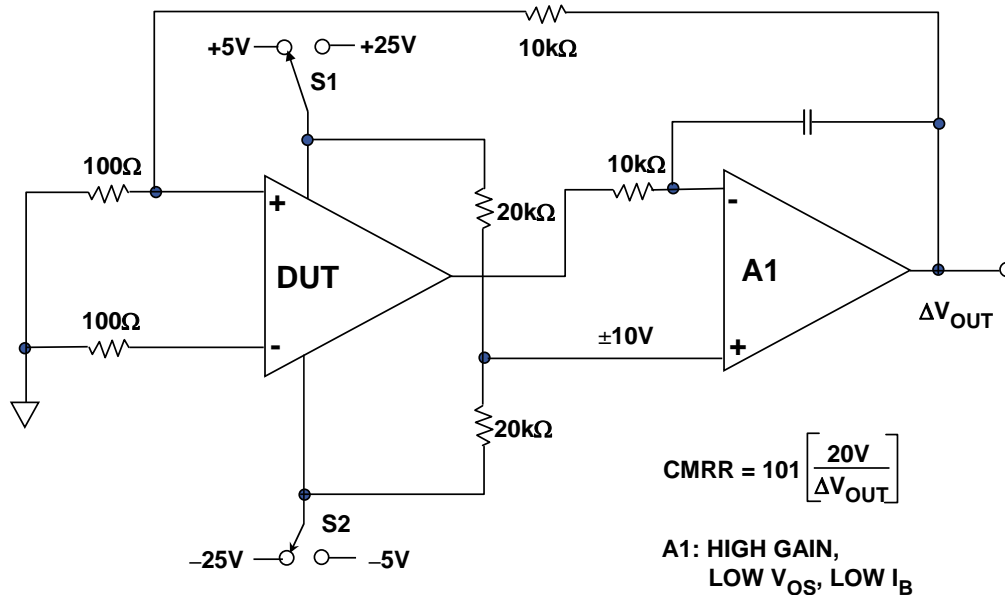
+5V

+25V

10kΩ

S1

100Ω

+

DUT

-

100Ω

20kΩ

10kΩ

-

A1

+

±10V

$\Delta V_{OUT}$

20kΩ

CMRR = 101 $\left[\frac{20V}{\Delta V_{OUT}}\right]$

S2

–25V

–5V

A1: HIGH GAIN, LOW $V_{OS}$, LOW $I_B$